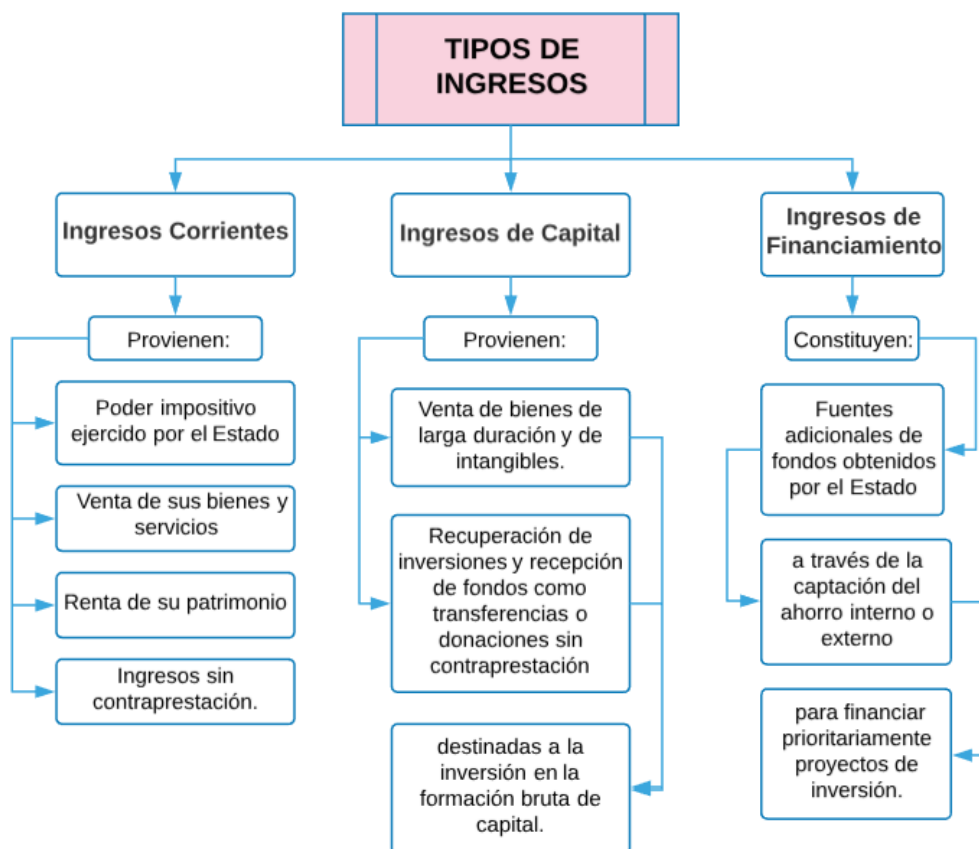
TIPOS DE INGRESOS

Ingresos Corrientes

Provienen:

Poder impositivo ejercido por el Estado

Venta de sus bienes y servicios

Renta de su patrimonio

Ingresos sin contraprestación.

Ingresos de Capital

Provienen:

Venta de bienes de larga duración y de intangibles.

Recuperación de inversiones y recepción de fondos como transferencias o donaciones sin contraprestación

destinadas a la inversión en la formación bruta de capital.

Ingresos de Financiamiento

Constituyen:

Fuentes adicionales de fondos obtenidos por el Estado

a través de la captación del ahorro interno o externo

para financiar prioritariamente proyectos de inversión.